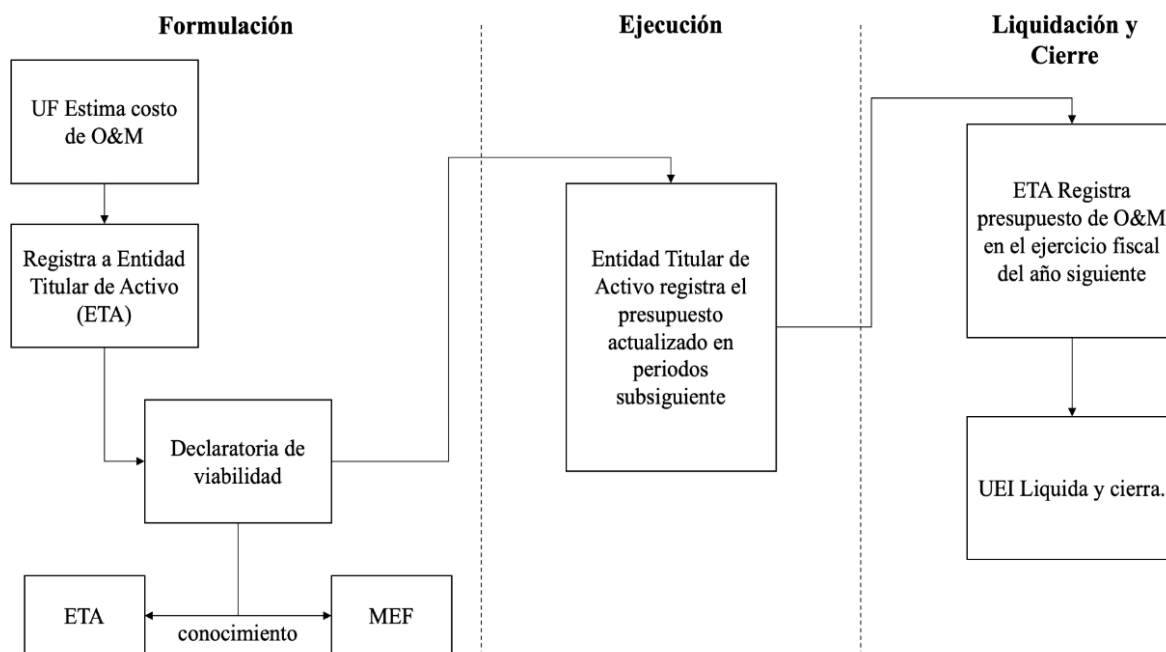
Formulación

UF Estima costo de O&M

Registra a Entidad Titular de Activo (ETA)

Declaratoria de viabilidad

ETA

conocimiento

MEF

Ejecución

Entidad Titular de Activo registra el presupuesto actualizado en periodos subsiguiente

Liquidación y Cierre

ETA Registra presupuesto de O&M en el ejercicio fiscal del año siguiente

UEI Liquida y cierra.